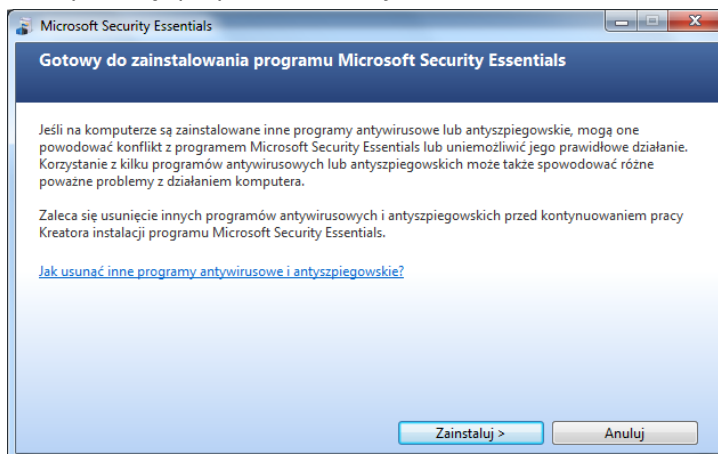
Microsoft Security Essentials

Gotowy do zainstalowania programu Microsoft Security Essentials

Jeśli na komputerze są zainstalowane inne programy antywirusowe lub antyszpiegowskie, mogą one powodować konflikt z programem Microsoft Security Essentials lub uniemożliwić jego prawidłowe działanie. Korzystanie z kilku programów antywirusowych lub antyszpiegowskich może także spowodować różne poważne problemy z działaniem komputera.

Zaleca się usunięcie innych programów antywirusowych i antyszpiegowskich przed kontynuowaniem pracy Kreatora instalacji programu Microsoft Security Essentials.

Jak usunąć inne programy antywirusowe i antyszpiegowskie?

Zainstaluj >

Anuluj